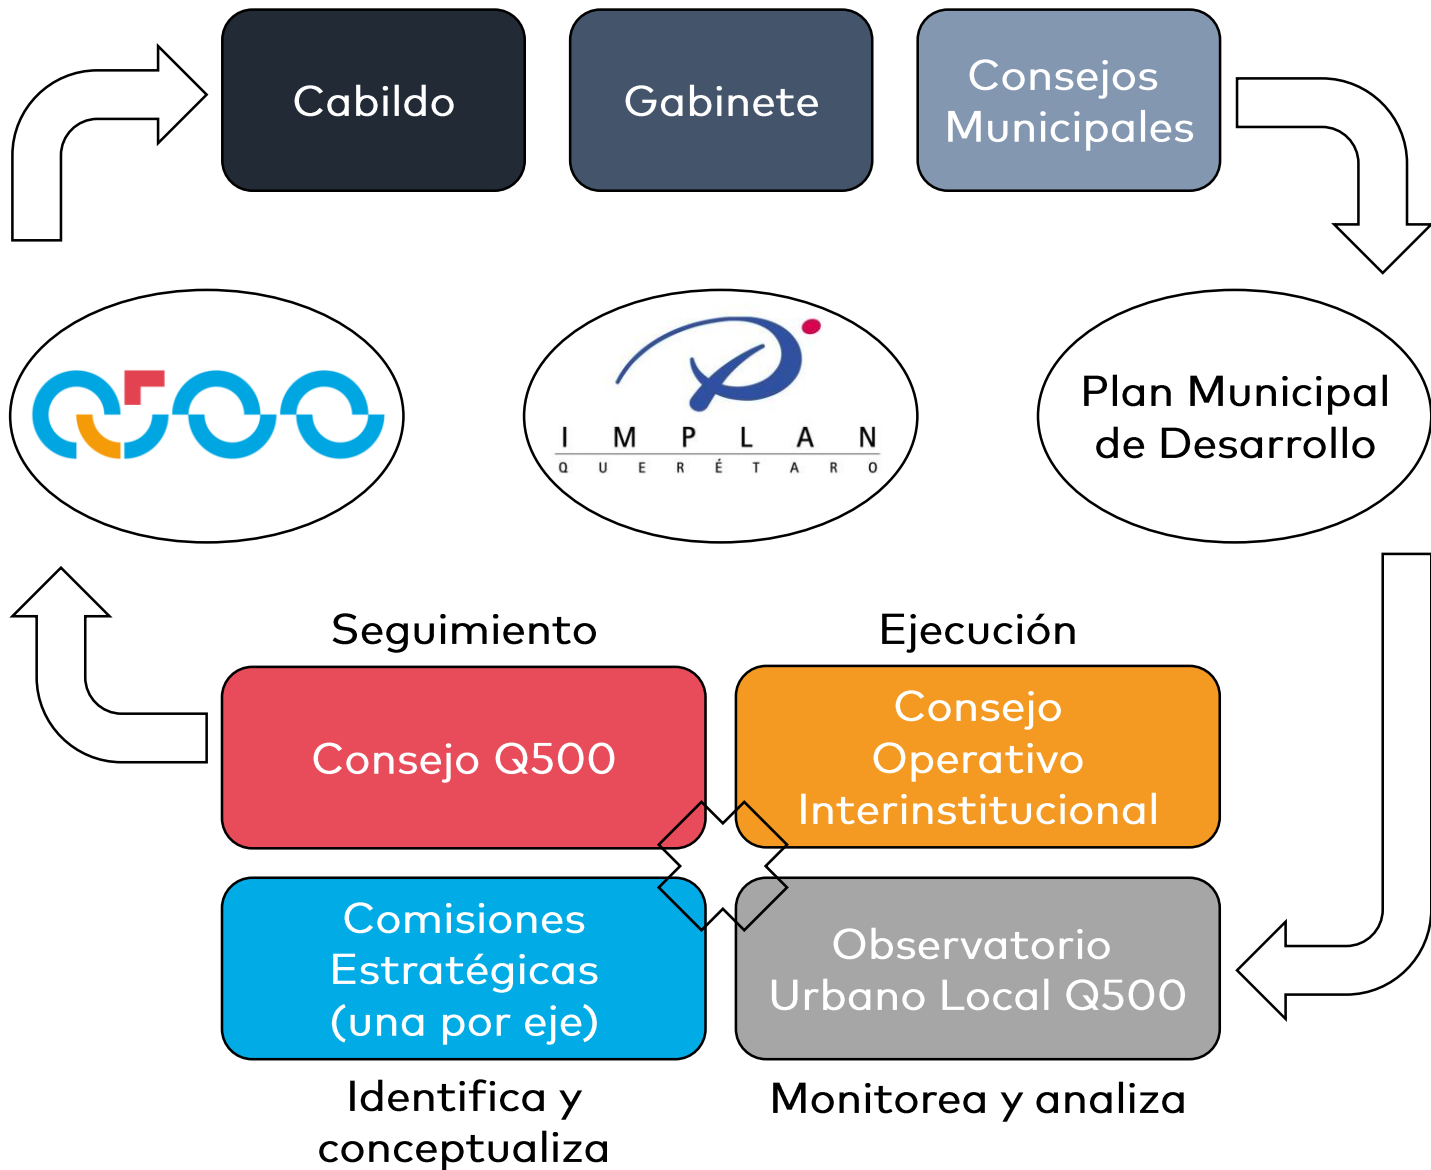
Cabildo

Gabinete

Consejos Municipales

IMPLAN
QUERÉTARO

Plan Municipal de Desarrollo

Seguimiento

Ejecución

Consejo Q500

Consejo Operativo Interinstitucional

Comisiones Estratégicas (una por eje)

Observatorio Urbano Local Q500

Identifica y conceptualiza

Monitorea y analiza